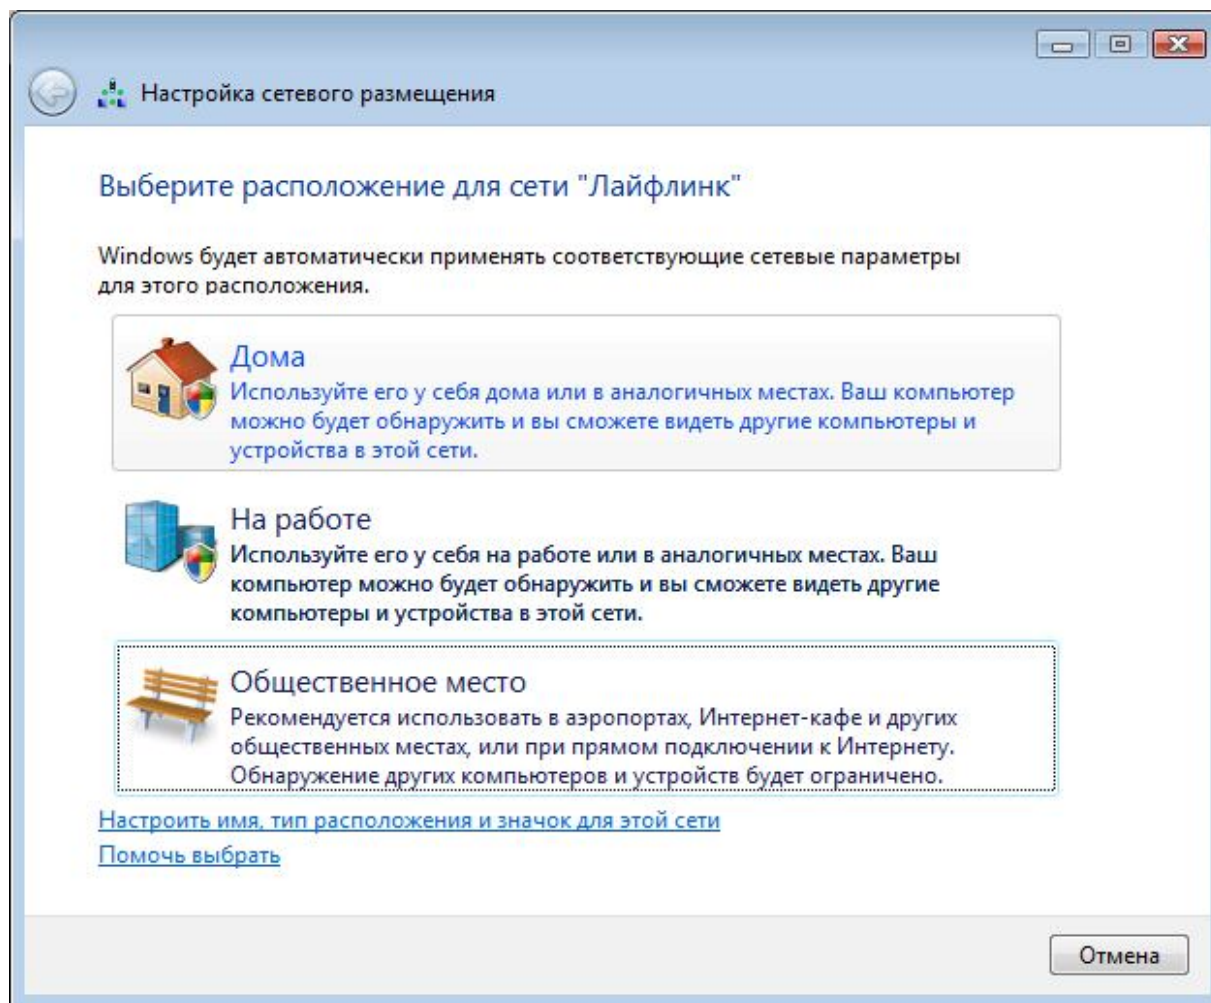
Настройка сетевого размещения

Выберите расположение для сети "Лайфлинк"

Windows будет автоматически применять соответствующие сетевые параметры для этого расположения.

Дома
Используйте его у себя дома или в аналогичных местах. Ваш компьютер можно будет обнаружить и вы сможете видеть другие компьютеры и устройства в этой сети.

На работе
Используйте его у себя на работе или в аналогичных местах. Ваш компьютер можно будет обнаружить и вы сможете видеть другие компьютеры и устройства в этой сети.

Общественное место
Рекомендуется использовать в аэропортах, Интернет-кафе и других общественных местах, или при прямом подключении к Интернету. Обнаружение других компьютеров и устройств будет ограничено.

Настроить имя, тип расположения и значок для этой сети
Помочь выбрать

Отмена